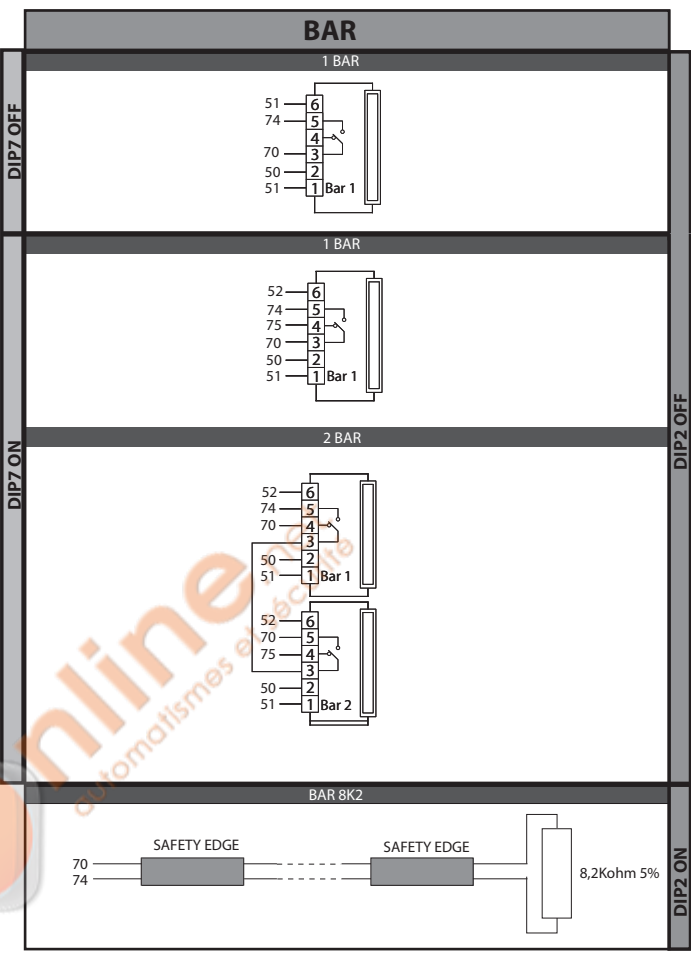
BAR

DIP7 OFF

1 BAR

51 6
74 5
4
70 3
50 2
51 1 Bar 1

DIP7 ON

1 BAR

52 6
74 5
75 4
70 3
50 2
51 1 Bar 1

2 BAR

52 6
74 5
70 4
3
50 2
51 1 Bar 1

52 6
70 5
75 4
3
50 2
51 1 Bar 2

DIP2 OFF

BAR 8K2

70
74
SAFETY EDGE
SAFETY EDGE
8,2Kohm 5%

DIP2 ON

online automatismes et sécurité